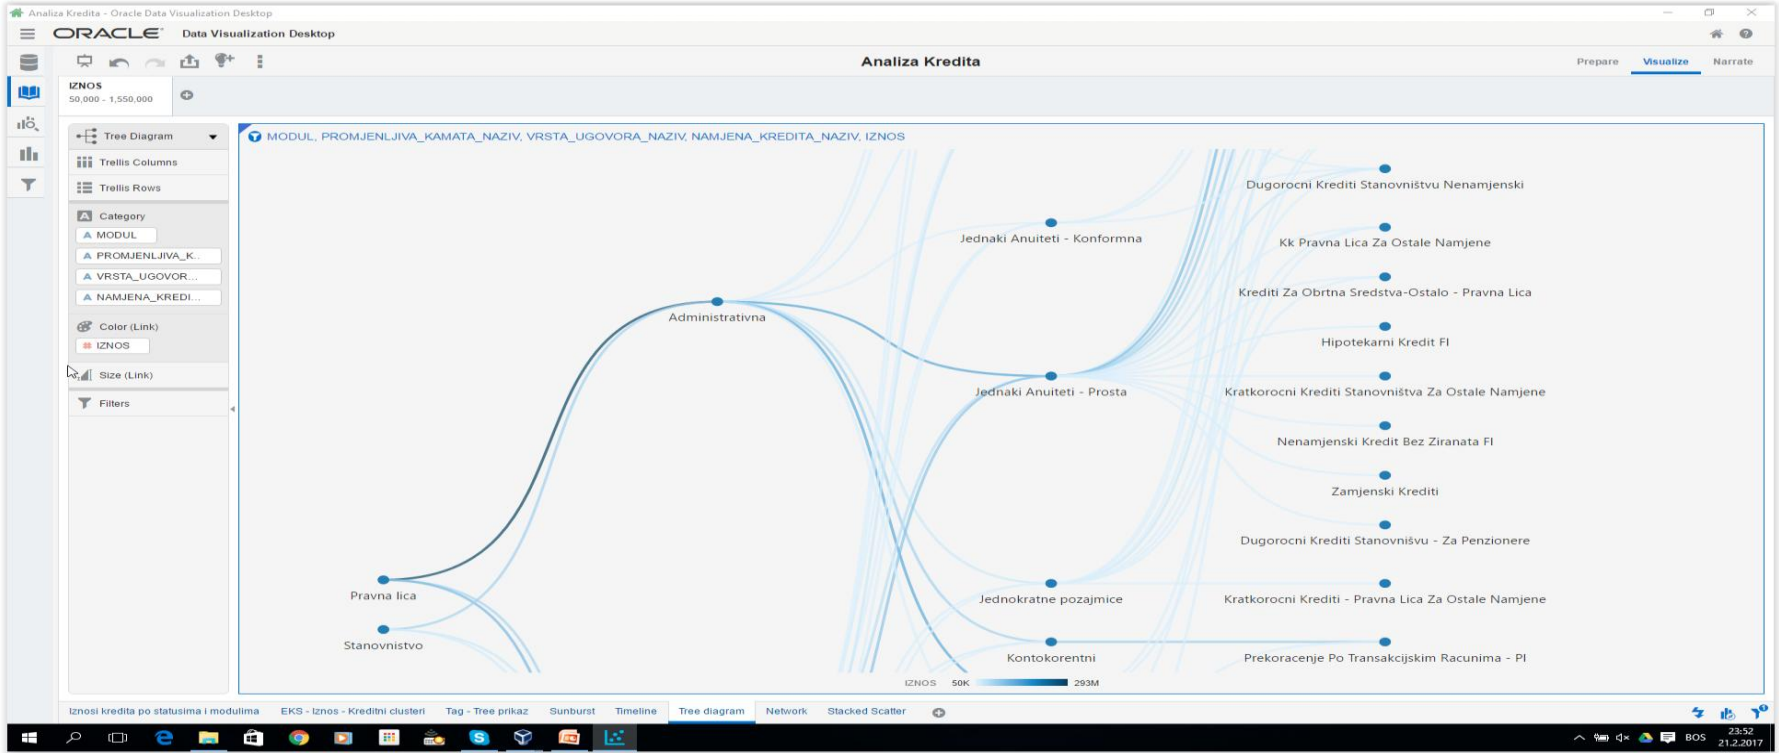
Analiza Kredita - Oracle Data Visualization Desktop

ORACLE Data Visualization Desktop

Analiza Kredita

Prepare Visualize Narrate

IZNOS
50,000 - 1,550,000

Tree Diagram
Trellis Columns
Trellis Rows
Category
MODUL
PROMJENLJIVA_K...
VRSTA_UGOVOR...
NAMJENA_KREDI...
Color (Link)
IZNOS
Size (Link)
Filters

MODUL, PROMJENLJIVA_KAMATA_NAZIV, VRSTA_UGOVORA_NAZIV, NAMJENA_KREDITA_NAZIV, IZNOS

Dugorocni Krediti Stanovništvu Nenamjenski
Jednaki Anuiteti - Konformna
Kk Pravna Lica Za Ostale Namjene
Krediti Za Obrtna Sredstva-Ostalo - Pravna Lica
Administrativna
Hipotekarni Kredit FI
Jednaki Anuiteti - Prosta
Kratkorocni Krediti Stanovništva Za Ostale Namjene
Nenamjenski Kredit Bez Ziranata FI
Zamjenski Krediti
Dugorocni Krediti Stanovnišvu - Za Penzionere
Pravna lica
Jednokratne pozajmice
Kratkorocni Krediti - Pravna Lica Za Ostale Namjene
Stanovnistvo
Kontokorentni
Prekoracenje Po Transakcijskim Racunima - PI

IZNOS 50K 293M

Iznosi kredita po statusima i modulima | EKS - Iznos - Kreditni clusteri | Tag - Tree prikaz | Sunburst | Timeline | Tree diagram | Network | Stacked Scatter

BOS 23:52 21.2.2017